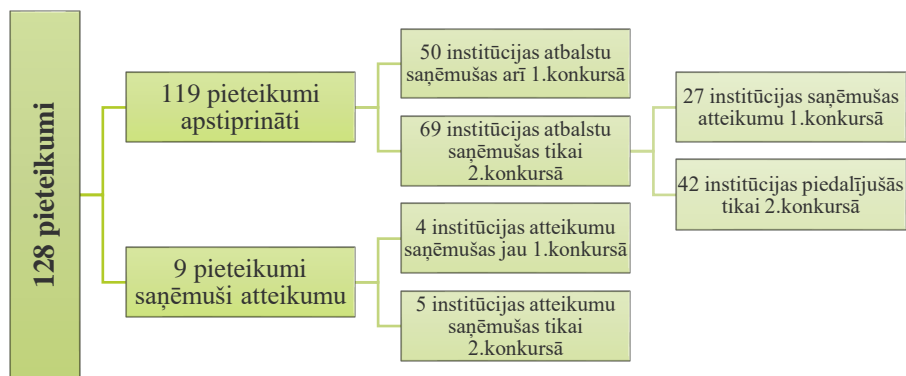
128 pieteikumi

119 pieteikumi apstiprināti

9 pieteikumi saņēmuši atteikumu

50 institūcijas atbalstu saņēmušas arī 1.konkursā

69 institūcijas atbalstu saņēmušas tikai 2.konkursā

4 institūcijas atteikumu saņēmušas jau 1.konkursā

5 institūcijas atteikumu saņēmušas tikai 2.konkursā

27 institūcijas saņēmušas atteikumu 1.konkursā

42 institūcijas piedalījušās tikai 2.konkursā